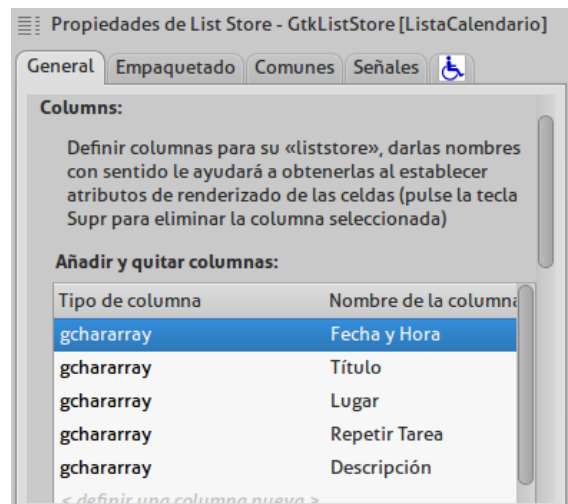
Propiedades de List Store - GtkListStore [ListaCalendario]

General | Empaquetado | Comunes | Señales

Columns:

Definir columnas para su «liststore», darlas nombres con sentido le ayudará a obtenerlas al establecer atributos de renderizado de las celdas (pulse la tecla Supr para eliminar la columna seleccionada)

Añadir y quitar columnas:

| Tipo de columna | Nombre de la columna |
|---|---|
| gchararray | Fecha y Hora |
| gchararray | Título |
| gchararray | Lugar |
| gchararray | Repetir Tarea |
| gchararray | Descripción |

< definir una columna nueva >